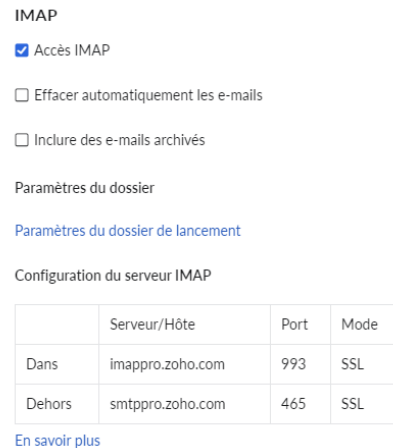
IMAP

Accès IMAP

Effacer automatiquement les e-mails

Inclure des e-mails archivés

Paramètres du dossier

Paramètres du dossier de lancement

Configuration du serveur IMAP

| | Serveur/Hôte | Port | Mode |
|---|---|---|---|
| Dans | imappro.zoho.com | 993 | SSL |
| Dehors | smtppro.zoho.com | 465 | SSL |

En savoir plus